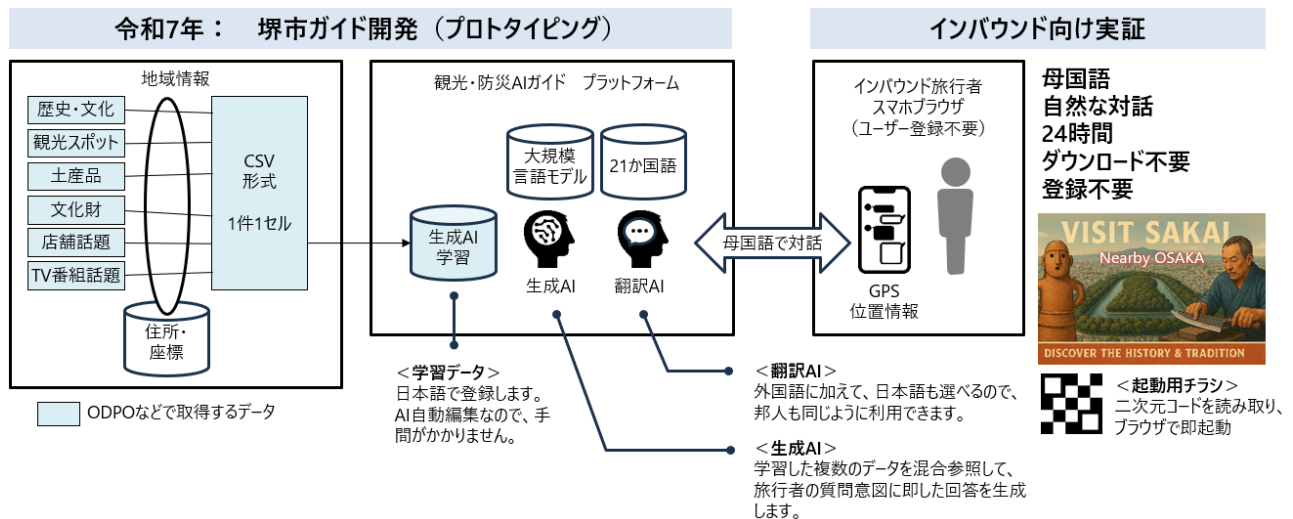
令和7年： 堺市ガイド開発（プロトタイピング）

インバウンド向け実証

地域情報

歴史・文化
観光スポット
土産品
文化財
店舗話題
TV番組話題

CSV
形式

1件1セル

住所・
座標

ODPOなどで取得するデータ

観光・防災AIガイド プラットフォーム

大規模
言語モデル

21か国語

生成AI
学習

生成AI

翻訳AI

母国語で対話

インバウンド旅行者
スマホブラウザ
（ユーザー登録不要）

GPS
位置情報

母国語
自然な対話
24時間
ダウンロード不要
登録不要

VISIT SAKAI
Nearby OSAKA
DISCOVER THE HISTORY & TRADITION

＜学習データ＞
日本語で登録します。
AI自動編集なので、手間がかかりません。

＜翻訳AI＞
外国語に加えて、日本語も選べるので、邦人も同じように利用できます。

＜生成AI＞
学習した複数のデータを混合参照して、旅行者の質問意図に即した回答を生成します。

＜起動用チラシ＞
二次元コードを読み取り、ブラウザで即起動